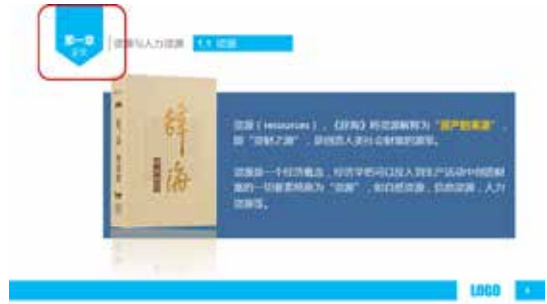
第一章
资源与人力资源 1.1 资源

辞海

资源（resources），《辞海》将资源解释为"资产的来源"，即"资财之源"，亦指人类社会财富的源泉。

资源是一个经济概念，经济学把可以投入到生产活动中创造财富的一切要素统称为"资源"，如自然资源、信息资源、人力资源等。

LOGO